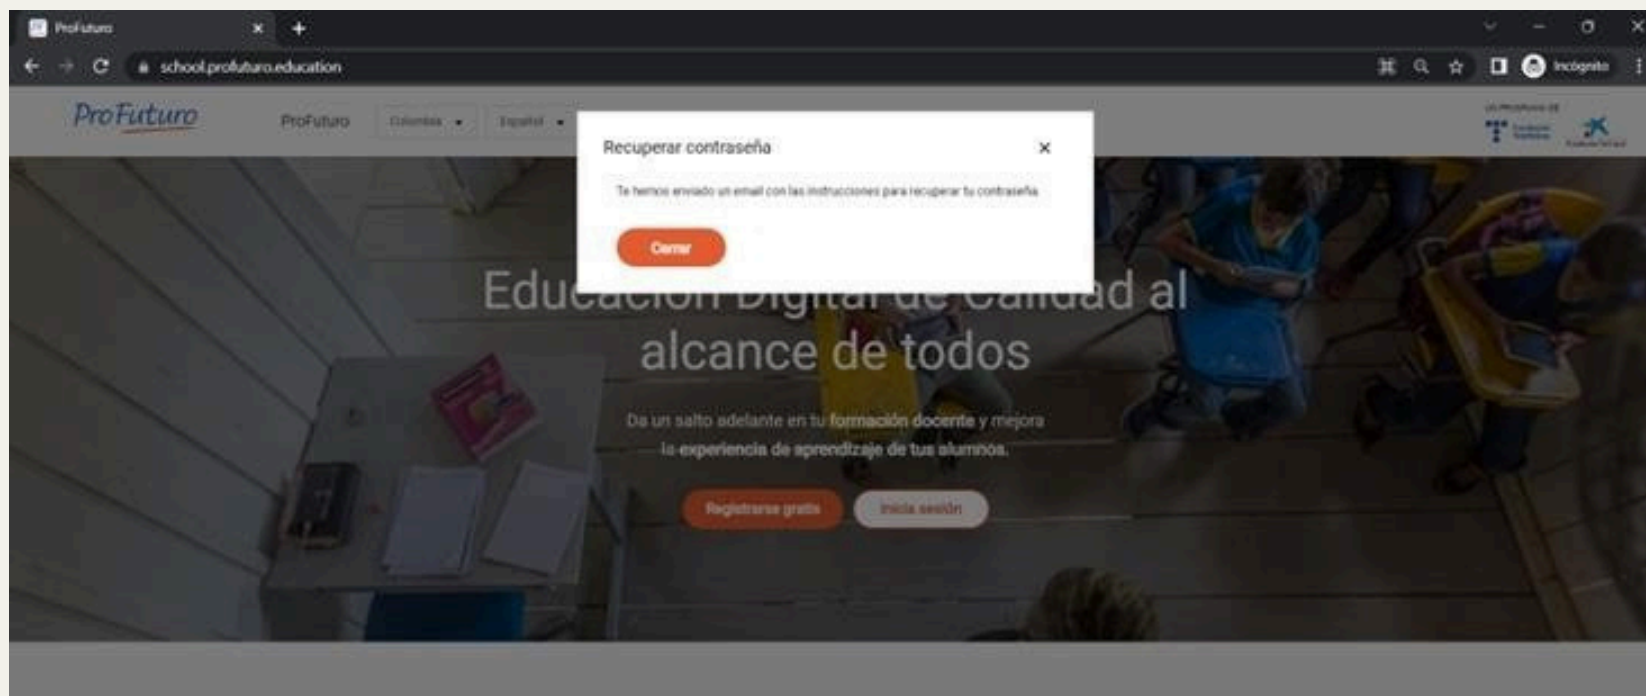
ProFuturo
school.profuturo.education
Incógnito
ProFuturo
ProFuturo
Colombia
Español
Un programa de
Recuperar contraseña
×
Te hemos enviado un email con las instrucciones para recuperar tu contraseña
Cerrar
Educación Digital de Calidad al alcance de todos
Da un salto adelante en tu formación docente y mejora la experiencia de aprendizaje de tus alumnos.
Registrarse gratis
Inicia sesión